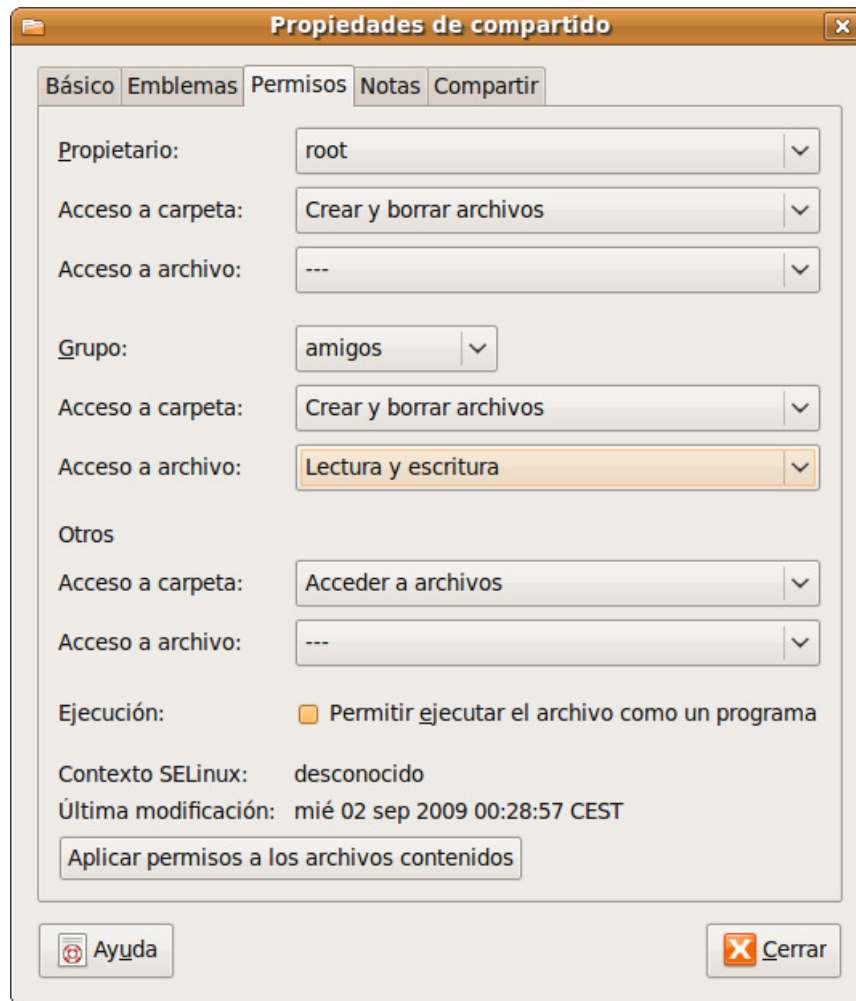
Propiedades de compartido

Básico Emblemas Permisos Notas Compartir

Propietario: root

Acceso a carpeta: Crear y borrar archivos

Acceso a archivo: ---

Grupo: amigos

Acceso a carpeta: Crear y borrar archivos

Acceso a archivo: Lectura y escritura

Otros

Acceso a carpeta: Acceder a archivos

Acceso a archivo: ---

Ejecución: Permitir ejecutar el archivo como un programa

Contexto SELinux: desconocido

Última modificación: mié 02 sep 2009 00:28:57 CEST

Aplicar permisos a los archivos contenidos

Ayuda

Cerrar